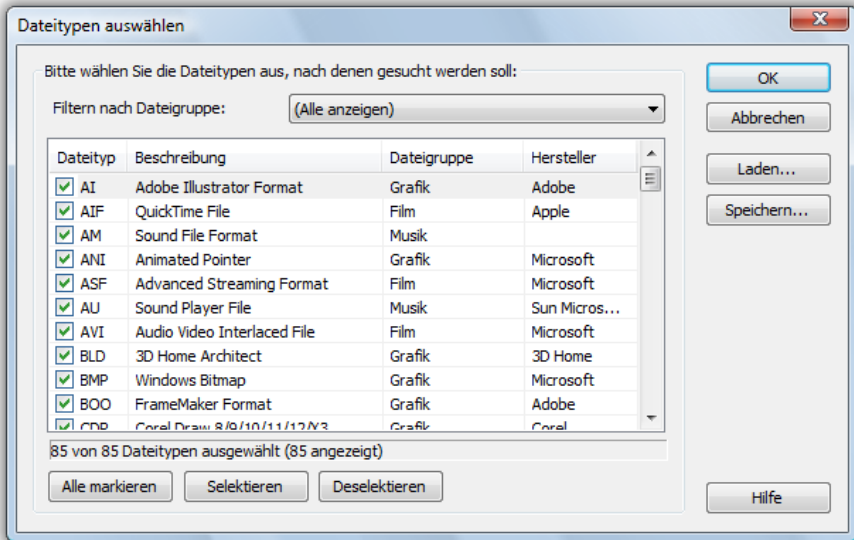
Dateitypen auswählen

Bitte wählen Sie die Dateitypen aus, nach denen gesucht werden soll:

Filtern nach Dateigruppe: (Alle anzeigen)

| Dateityp | Beschreibung | Dateigruppe | Hersteller |
|---|---|---|---|
| AI | Adobe Illustrator Format | Grafik | Adobe |
| AIF | QuickTime File | Film | Apple |
| AM | Sound File Format | Musik | |
| ANI | Animated Pointer | Grafik | Microsoft |
| ASF | Advanced Streaming Format | Film | Microsoft |
| AU | Sound Player File | Musik | Sun Micros... |
| AVI | Audio Video Interlaced File | Film | Microsoft |
| BLD | 3D Home Architect | Grafik | 3D Home |
| BMP | Windows Bitmap | Grafik | Microsoft |
| BOO | FrameMaker Format | Grafik | Adobe |
| CDR | Corel Draw 8/9/10/11/12/X3 | Grafik | Corel |

85 von 85 Dateitypen ausgewählt (85 angezeigt)

Alle markieren Selektieren Deselektieren

OK
Abbrechen
Laden...
Speichern...
Hilfe